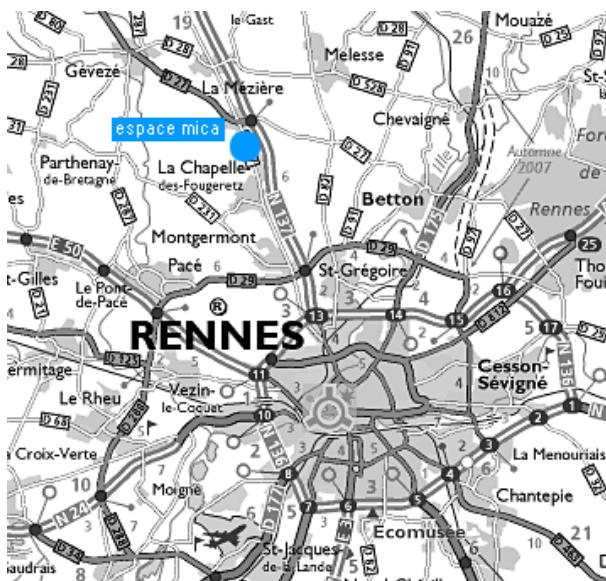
19
le Gast
D 28
Mouazé
D 25
26
Gévezé
D 27
La Mézière
Melesse
D 528
St-S
espace mica
Chevaigné
Forê
Autoroute 2007
Parthenay-de-Bretagne
La Chapelle-des-Fougeretz
D 27
6
Betton
N 137
D 175
Rennes
D 221
Montgermont
D 29
E 50
Pacé
6
D 29
St-Grégoire
16
Tho
Foui
-Gilles
Le Pont-de-Pacé
13
14
15
17
RENNES
3
4
2
D 125
ermitage
11
Cesson-Sévigné
N 136
Le Rheu
Vezin-le-Coquet
10
2
D 68
3
1
a Croix-Verte
La Menouriais
10
8
4
Moigné
7
6
Chantepie
N 24
D 177
5
3
Ecomusée
5
21
St-Jacques-de-la-Lande
audrais
8
D 34